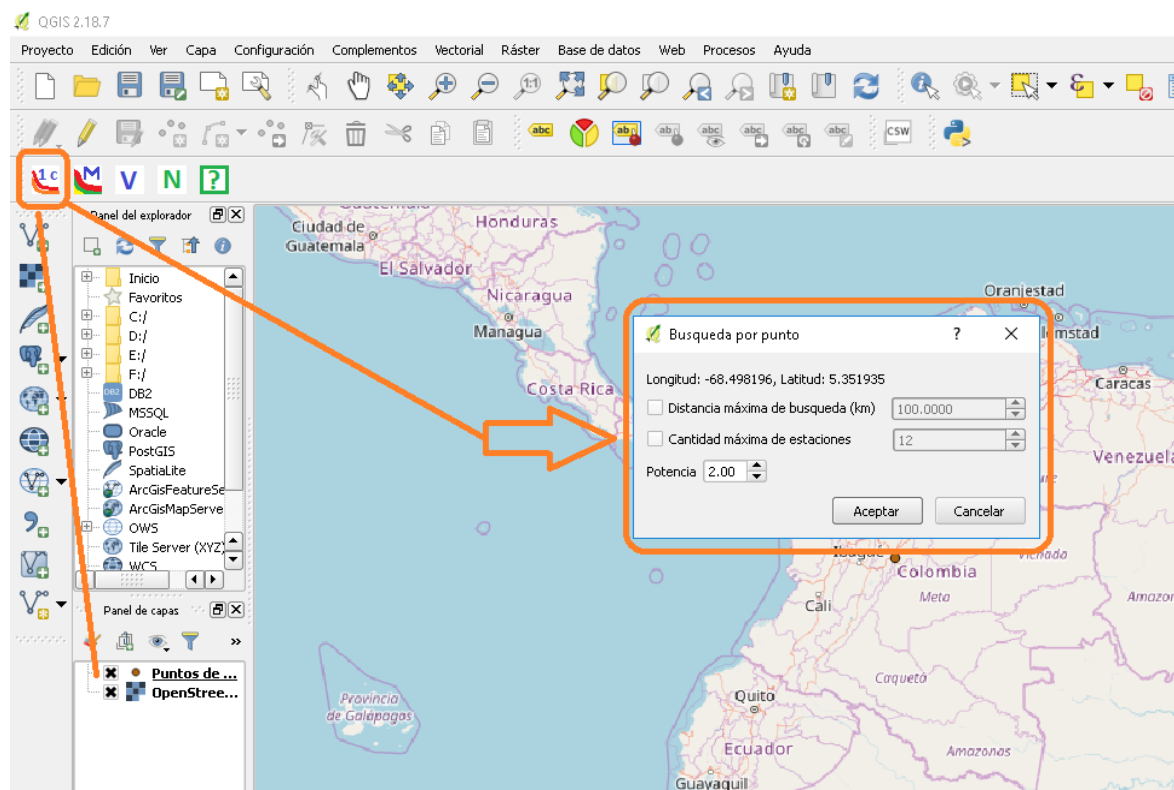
QGIS 2.18.7

Proyecto Edición Ver Capa Configuración Complementos Vectorial Ráster Base de datos Web Procesos Ayuda

abc abc abc abc abc abc CSW

1 c M V N ?

Panel del explorador

Inicio
Favoritos
C:/
D:/
E:/
F:/
DB2
MSSQL
Oracle
PostGIS
SpatiaLite
ArcGisFeatureSe
ArcGisMapServe
OWS
Tile Server (XYZ)
WCS

Panel de capas

Puntos de ...
OpenStree...

Ciudad de Guatemala
Honduras
El Salvador
Nicaragua
Managua
Costa Rica
Oranjestad
lemstad
Caracas
Venezuela
Colombia
Meta
Amazor
Cali
Caquetá
Provincia de Galápagos
Quito
Ecuador
Amazonas
Guayaquil

Busqueda por punto ? ✕

Longitud: -68.498196, Latitud: 5.351935

Distancia máxima de busqueda (km) 100.0000

Cantidad máxima de estaciones 12

Potencia 2.00

Aceptar Cancelar